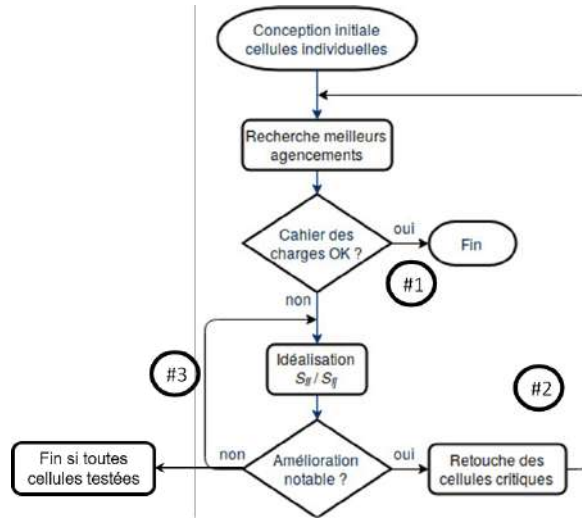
Conception initiale cellules individuelles

Recherche meilleurs agencements

Cahier des charges OK ?

oui

Fin

#1

non

Idéalisation $S_{ff}$ / $S_{fj}$

#3

#2

Fin si toutes cellules testées

non

Amélioration notable ?

oui

Retouche des cellules critiques